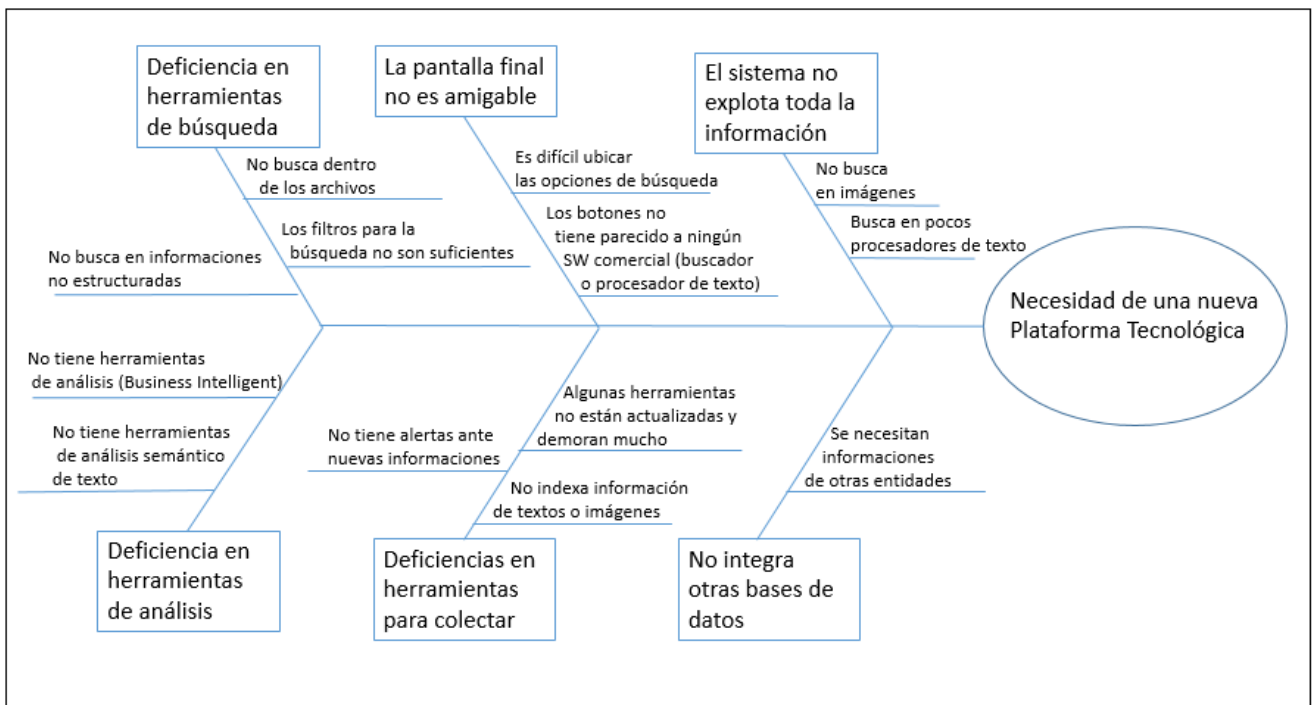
Deficiencia en herramientas de búsqueda

La pantalla final no es amigable

El sistema no explota toda la información

No busca dentro de los archivos

Los filtros para la búsqueda no son suficientes

No busca en informaciones no estructuradas

Es difícil ubicar las opciones de búsqueda

Los botones no tiene parecido a ningún SW comercial (buscador o procesador de texto)

No busca en imágenes

Busca en pocos procesadores de texto

Necesidad de una nueva Plataforma Tecnológica

No tiene herramientas de análisis (Business Intelligent)

No tiene herramientas de análisis semántico de texto

No tiene alertas ante nuevas informaciones

Algunas herramientas no están actualizadas y demoran mucho

No indexa información de textos o imágenes

Se necesitan informaciones de otras entidades

Deficiencia en herramientas de análisis

Deficiencias en herramientas para colectar

No integra otras bases de datos